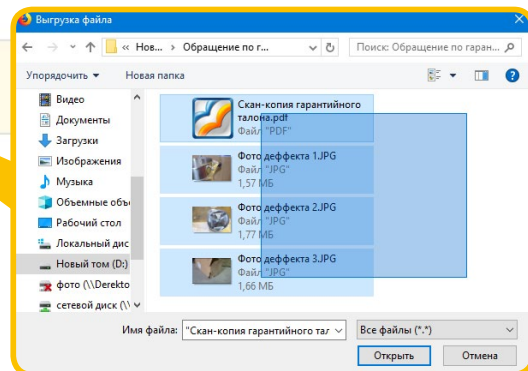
Выгрузка файла

« Нов... › Обращение по г...

Поиск: Обращение по гаран...

Упорядочить ▾ Новая папка

Видео
Документы
Загрузки
Изображения
Музыка
Объемные объ
Рабочий стол
Локальный дис
Новый том (D:)
фото (\\Derekto
сетевой диск (\\

Скан-копия гарантийного талона.pdf
Файл "PDF"

Фото деффекта 1.JPG
Файл "JPG"
1,57 МБ

Фото деффекта 2.JPG
Файл "JPG"
1,77 МБ

Фото деффекта 3.JPG
Файл "JPG"
1,66 МБ

Имя файла: "Скан-копия гарантийного тал

Все файлы (*.*)

Открыть Отмена